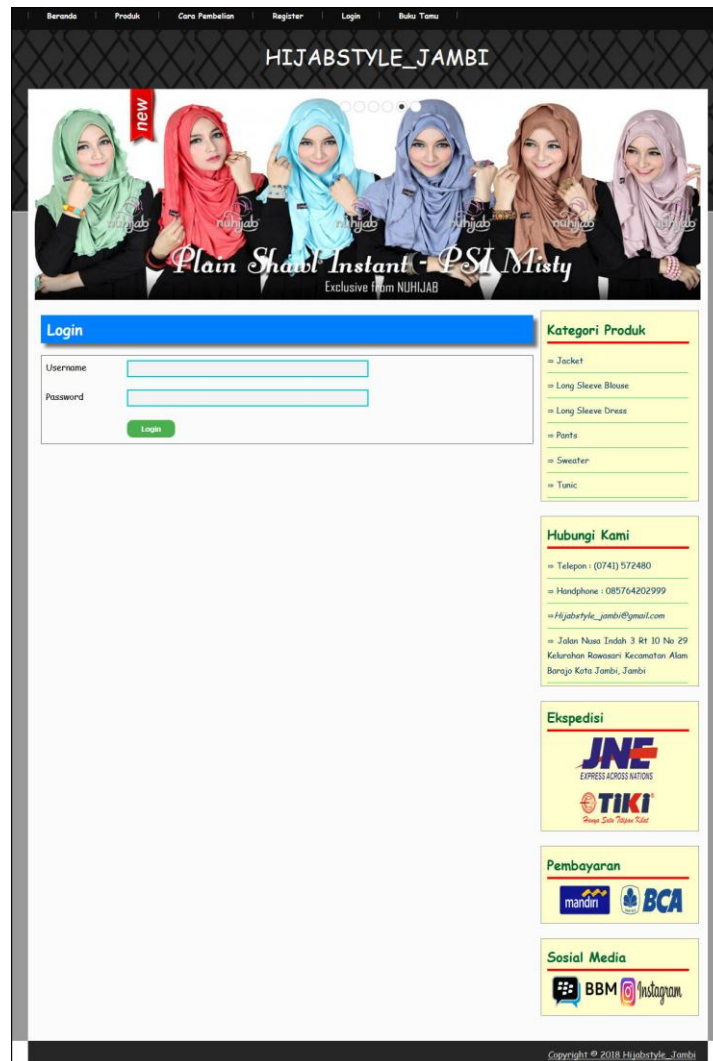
Beranda | Produk | Cara Pembelian | Register | Login | Buku Tamu

HIJABSTYLE_JAMBI

new

nuhijab nuhijab nuhijab nuhijab nuhijab

Plain Shawl Instant - PSI Misty
Exclusive from NUHIJAB

Login

Username

Password

Login

Kategori Produk

» Jacket

» Long Sleeve Blouse

» Long Sleeve Dress

» Pants

» Sweater

» Tunic

Hubungi Kami

» Telepon : (0741) 572480

» Handphone : 085764202999

» Hijabstyle_jambi@ymail.com

» Jalan Nusa Indah 3 Rt 10 No 29 Kelurahan Rawasari Kecamatan Alam Barajo Kota Jambi, Jambi

Ekspedisi

JNE
EXPRESS ACROSS NATIONS

TIKI
Hanya Satu Titipan Kilat

Pembayaran

mandiri BCA

Sosial Media

BBM Instagram

Copyright © 2018 Hijabstyle_Jambi